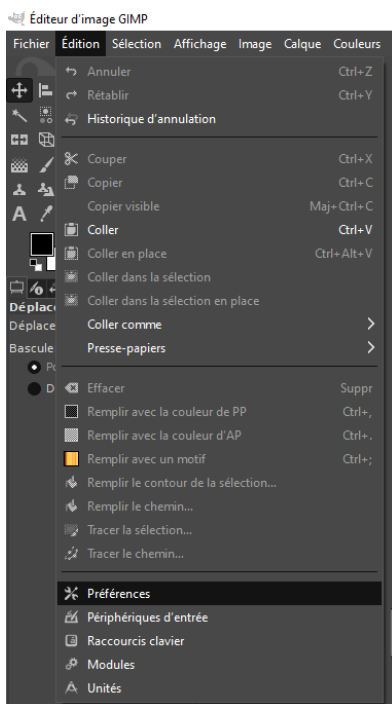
Éditeur d'image GIMP

Fichier Édition Sélection Affichage Image Calque Couleurs

Annuler Ctrl+Z
Rétablir Ctrl+Y
Historique d'annulation

Couper Ctrl+X
Copier Ctrl+C
Copier visible Maj+Ctrl+C
Coller Ctrl+V
Coller en place Ctrl+Alt+V
Coller dans la sélection
Coller dans la sélection en place
Coller comme
Presse-papiers

Effacer Suppr
Remplir avec la couleur de PP Ctrl+,
Remplir avec la couleur d'AP Ctrl+.
Remplir avec un motif Ctrl+;
Remplir le contour de la sélection...
Remplir le chemin...
Tracer la sélection...
Tracer le chemin...

Préférences
Périphériques d'entrée
Raccourcis clavier
Modules
Unités

Déplac
Déplace
Bascule
P
D